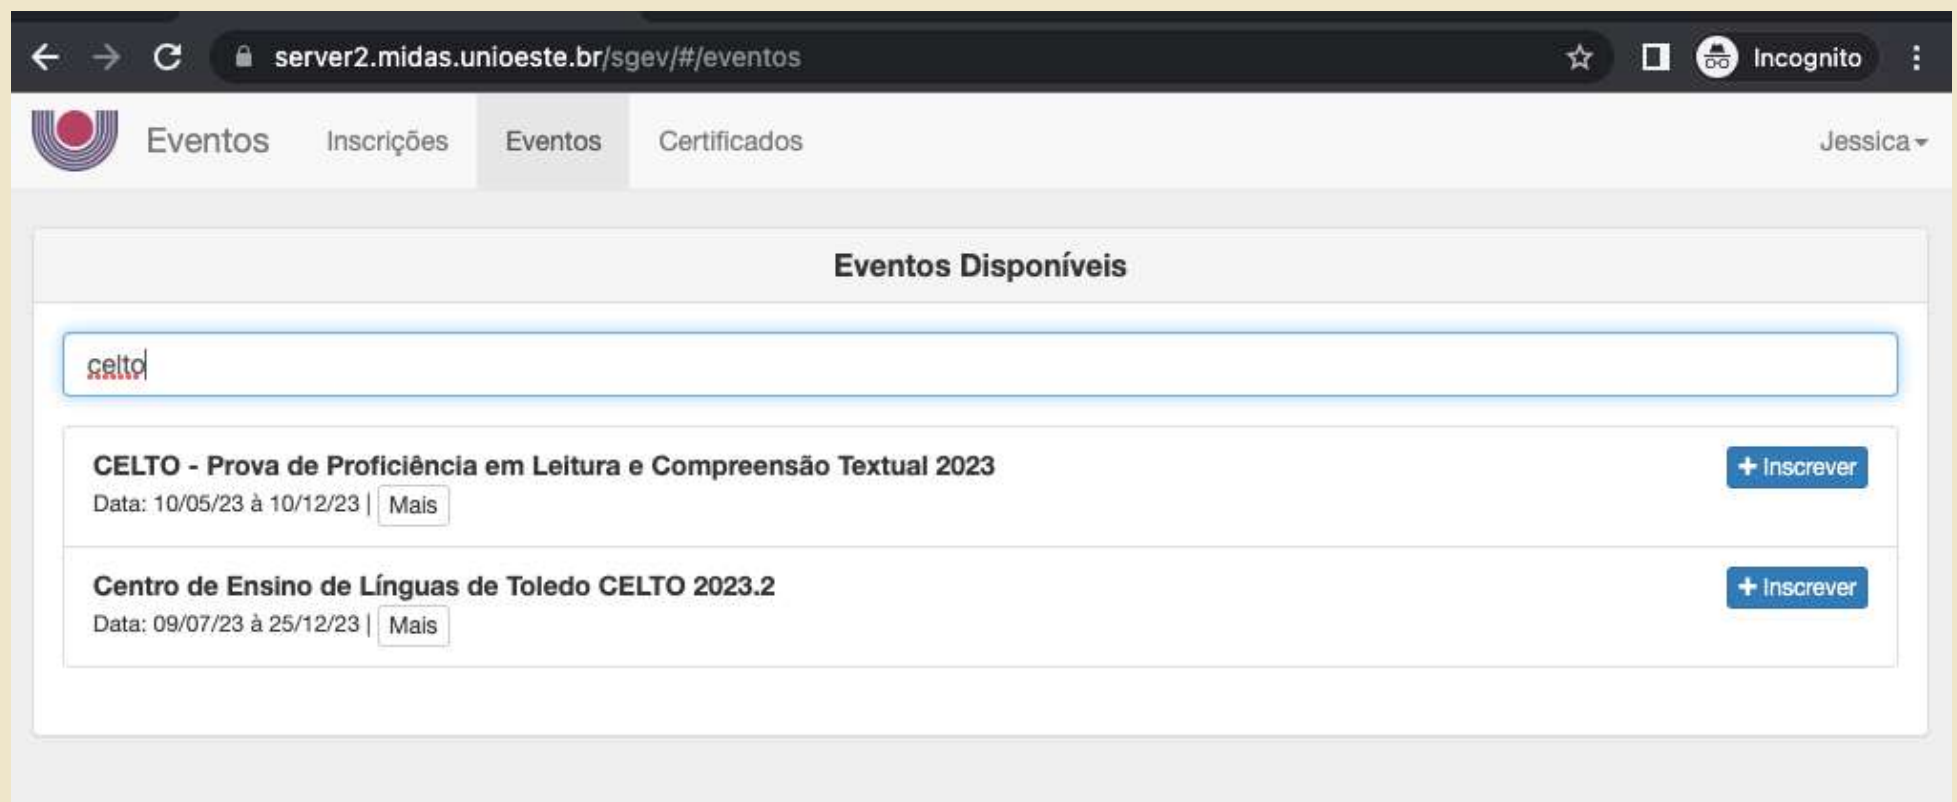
server2.midas.unioeste.br/sgev/#/eventos

Incognito

Eventos Inscrições Eventos Certificados Jessica

Eventos Disponíveis

celto

CELTO - Prova de Proficiência em Leitura e Compreensão Textual 2023
Data: 10/05/23 à 10/12/23 | Mais

+ Inscrever

Centro de Ensino de Línguas de Toledo CELTO 2023.2
Data: 09/07/23 à 25/12/23 | Mais

+ Inscrever